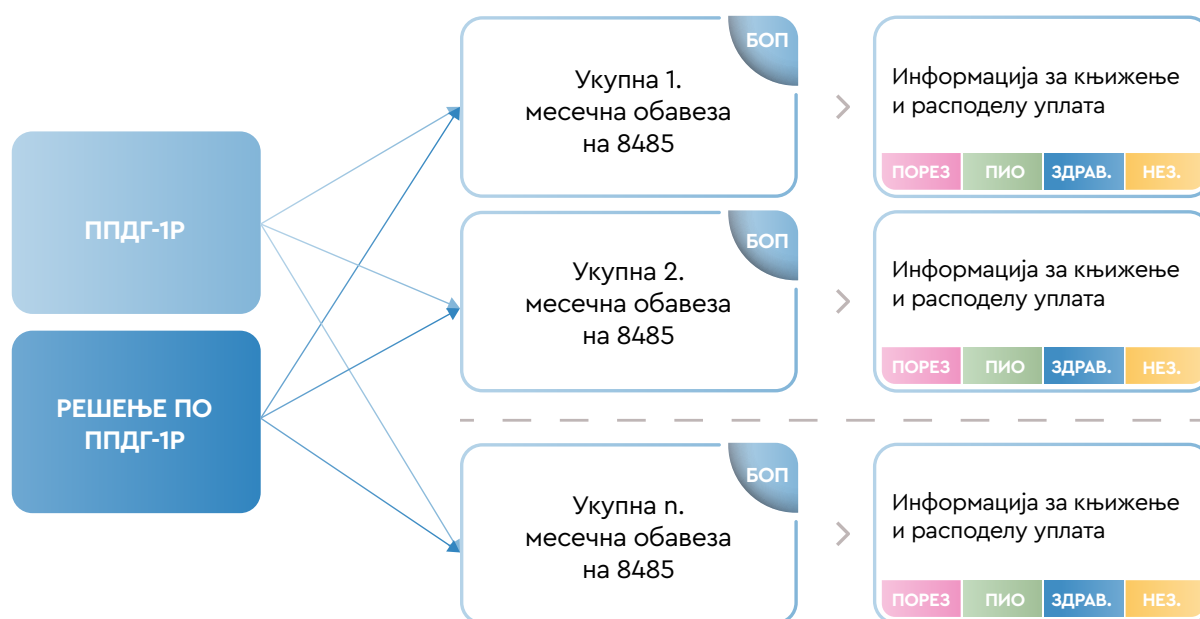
ППДГ-1Р

РЕШЕЊЕ ПО ППДГ-1Р

БОП

Укупна 1. месечна обавеза на 8485

Информација за књижење и расподелу уплата

ПОРЕЗ | ПИО | ЗДРАВ. | НЕЗ.

БОП

Укупна 2. месечна обавеза на 8485

Информација за књижење и расподелу уплата

ПОРЕЗ | ПИО | ЗДРАВ. | НЕЗ.

БОП

Укупна n. месечна обавеза на 8485

Информација за књижење и расподелу уплата

ПОРЕЗ | ПИО | ЗДРАВ. | НЕЗ.